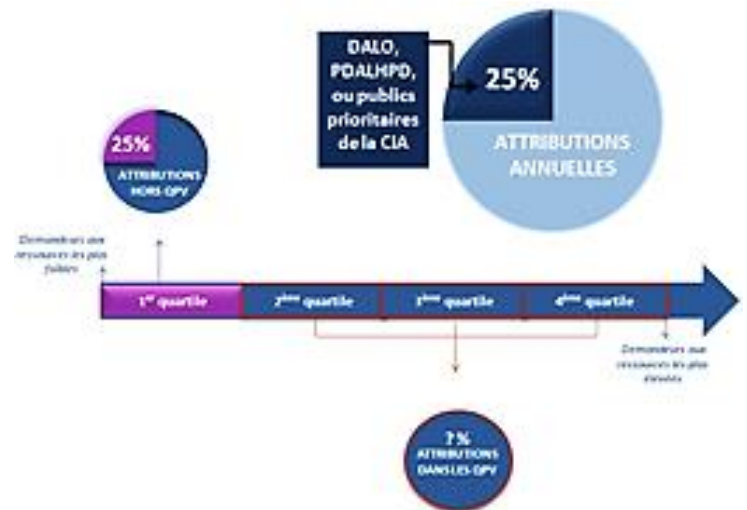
DALO, PDALHPD, ou publics prioritaires de la CIA

25%

ATTRIBUTIONS ANNUELLES

25%

ATTRIBUTIONS HORS QPV

Demandeurs aux ressources les plus faibles

1$^{er}$ quartile

2$^{ème}$ quartile

3$^{ème}$ quartile

4$^{ème}$ quartile

Demandeurs aux ressources les plus élevées

?%

ATTRIBUTIONS DANS LES QPV